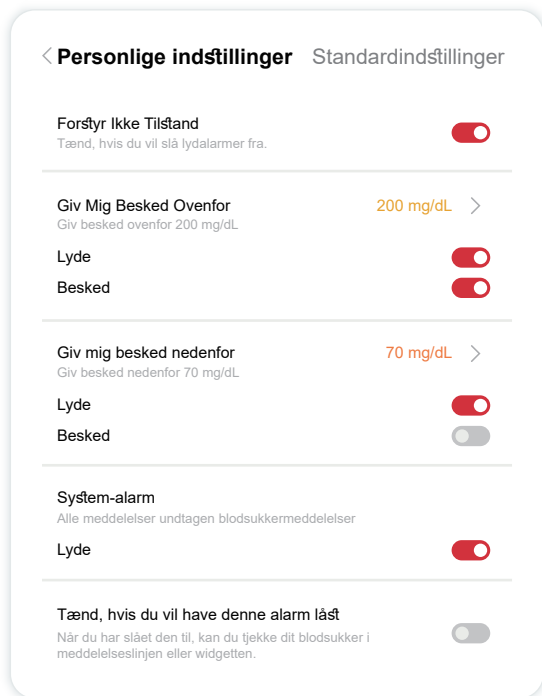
Personlige indstillinger Standardindstillinger

Forstyr Ikke Tilstand
Tænd, hvis du vil slå lydalarmer fra.

Giv Mig Besked Ovenfor 200 mg/dL
Giv besked ovenfor 200 mg/dL
Lyde
Besked

Giv mig besked nedenfor 70 mg/dL
Giv besked nedenfor 70 mg/dL
Lyde
Besked

System-alarm
Alle meddelelser undtagen blodsukkermeddelelser
Lyde

Tænd, hvis du vil have denne alarm låst
Når du har slået den til, kan du tjekke dit blodsukker i meddelelseslinjen eller widgetten.